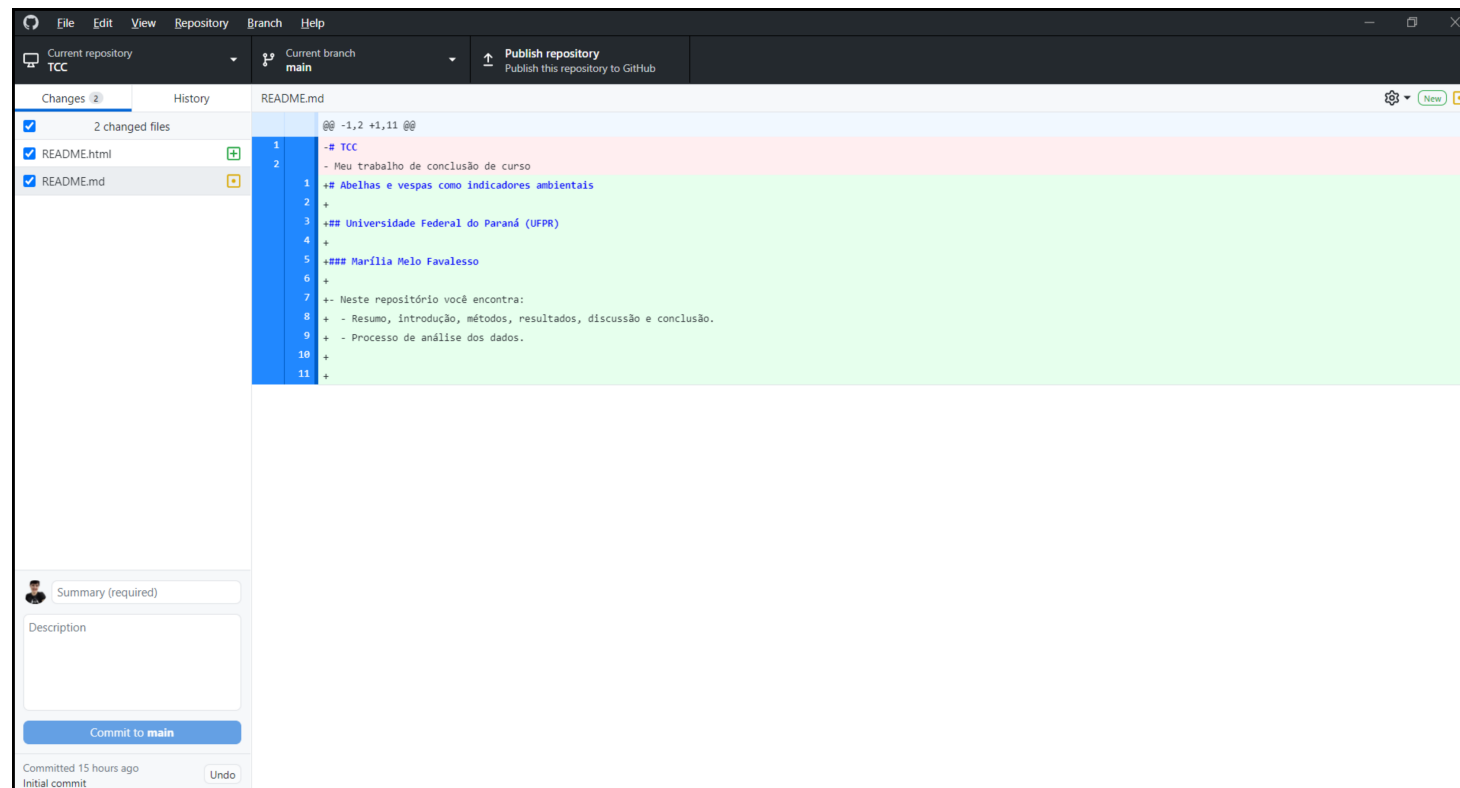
File Edit View Repository Branch Help

Current repository
TCC

Current branch
main

Publish repository
Publish this repository to GitHub

Changes 2 History

README.md

New

2 changed files

README.html

README.md

@@ -1,2 +1,11 @@

1 -# TCC
2 - Meu trabalho de conclusão de curso
1 +# Abelhas e vespas como indicadores ambientais
2 +
3 +## Universidade Federal do Paraná (UFPR)
4 +
5 +### Marília Melo Favalesso
6 +
7 +- Neste repositório você encontra:
8 + - Resumo, introdução, métodos, resultados, discussão e conclusão.
9 + - Processo de análise dos dados.
10 +
11 +

Summary (required)

Description

Commit to main

Committed 15 hours ago
Initial commit

Undo